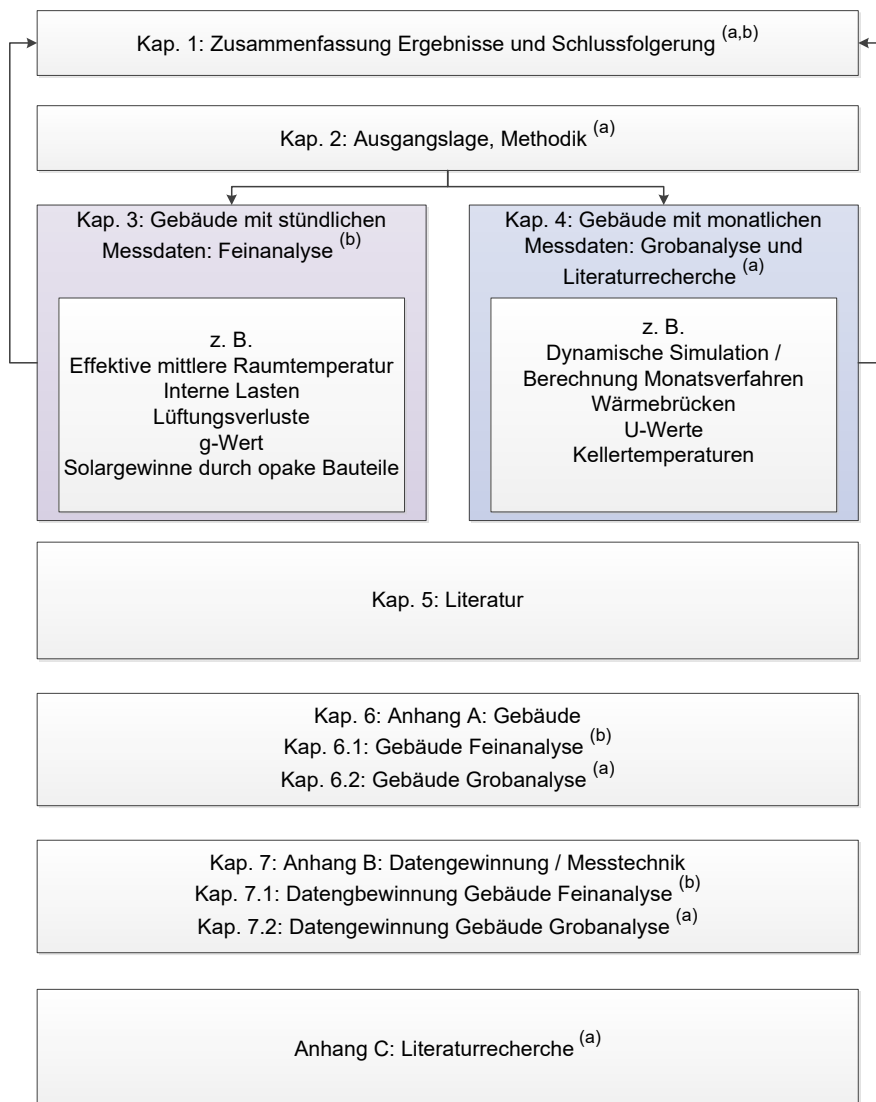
Kap. 1: Zusammenfassung Ergebnisse und Schlussfolgerung $^{(a,b)}$

Kap. 2: Ausgangslage, Methodik $^{(a)}$

Kap. 3: Gebäude mit stündlichen Messdaten: Feinanalyse $^{(b)}$

z. B.
Effektive mittlere Raumtemperatur
Interne Lasten
Lüftungsverluste
g-Wert
Solargewinne durch opake Bauteile

Kap. 4: Gebäude mit monatlichen Messdaten: Grobanalyse und Literaturrecherche $^{(a)}$

z. B.
Dynamische Simulation / Berechnung Monatsverfahren
Wärmebrücken
U-Werte
Kellertemperaturen

Kap. 5: Literatur

Kap. 6: Anhang A: Gebäude
Kap. 6.1: Gebäude Feinanalyse $^{(b)}$
Kap. 6.2: Gebäude Grobanalyse $^{(a)}$

Kap. 7: Anhang B: Datengewinnung / Messtechnik
Kap. 7.1: Datengbewinnung Gebäude Feinanalyse $^{(b)}$
Kap. 7.2: Datengewinnung Gebäude Grobanalyse $^{(a)}$

Anhang C: Literaturrecherche $^{(a)}$